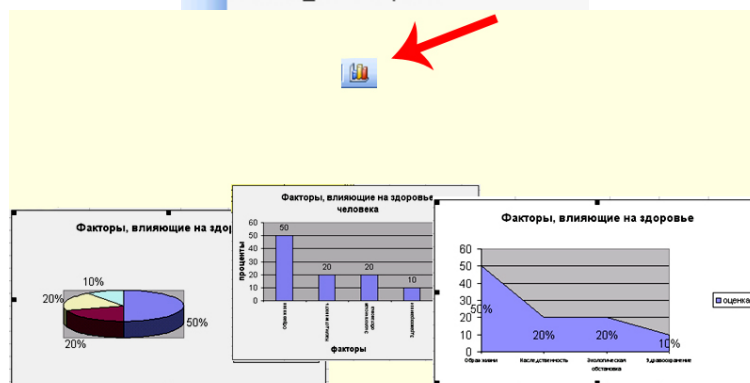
Факторы, влияющие на здоро

10%
20%
50%
20%

Факторы, влияющие на здоровье человека

60
50
40
30
20
10
0

проценты

50
20
20
10

Образ жизни
Наследственность
Экологическая обстановка
Здравоохранение

факторы

Факторы, влияющие на здоровье

60
50
40
30
20
10
0

50%
20%
20%
10%

Образ жизни
Наследственность
Экологическая обстановка
Здравоохранение

оценка